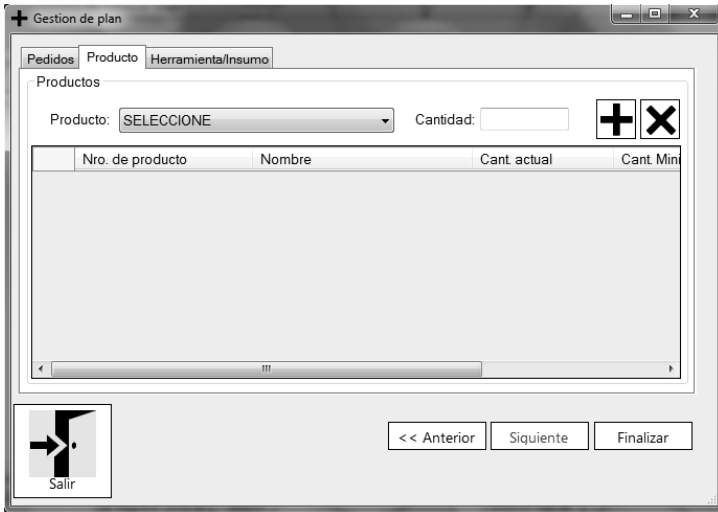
Gestion de plan

Pedidos | Producto | Herramienta/Insumo

Productos

Producto: SELECCIONE

Cantidad:

| | Nro. de producto | Nombre | Cant. actual | Cant. Mini |
|---|---|---|---|---|

Salir

<< Anterior

Siguiente

Finalizar